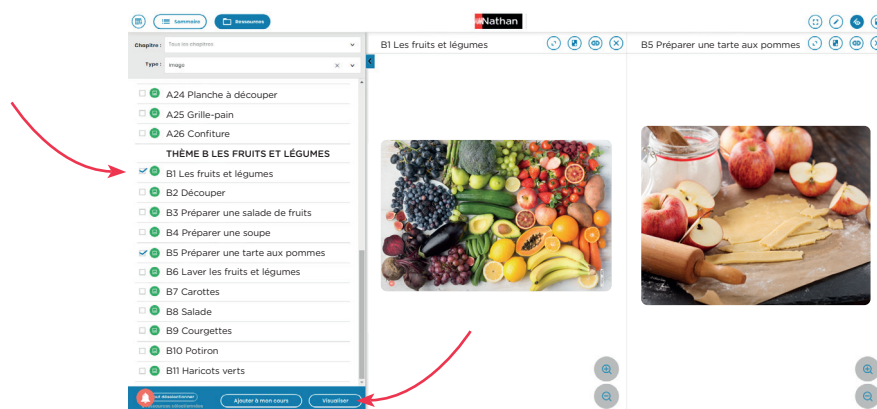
Sommaire Ressources

Nathan

Chapitre : Tous les chapitres

Type : Image

A24 Planche à découper
A25 Grille-pain
A26 Confiture
THÈME B LES FRUITS ET LÉGUMES
B1 Les fruits et légumes
B2 Découper
B3 Préparer une salade de fruits
B4 Préparer une soupe
B5 Préparer une tarte aux pommes
B6 Laver les fruits et légumes
B7 Carottes
B8 Salade
B9 Courgettes
B10 Potiron
B11 Haricots verts

Tout désélectionner
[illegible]

Ajouter à mon cours
Visualiser

B1 Les fruits et légumes

B5 Préparer une tarte aux pommes